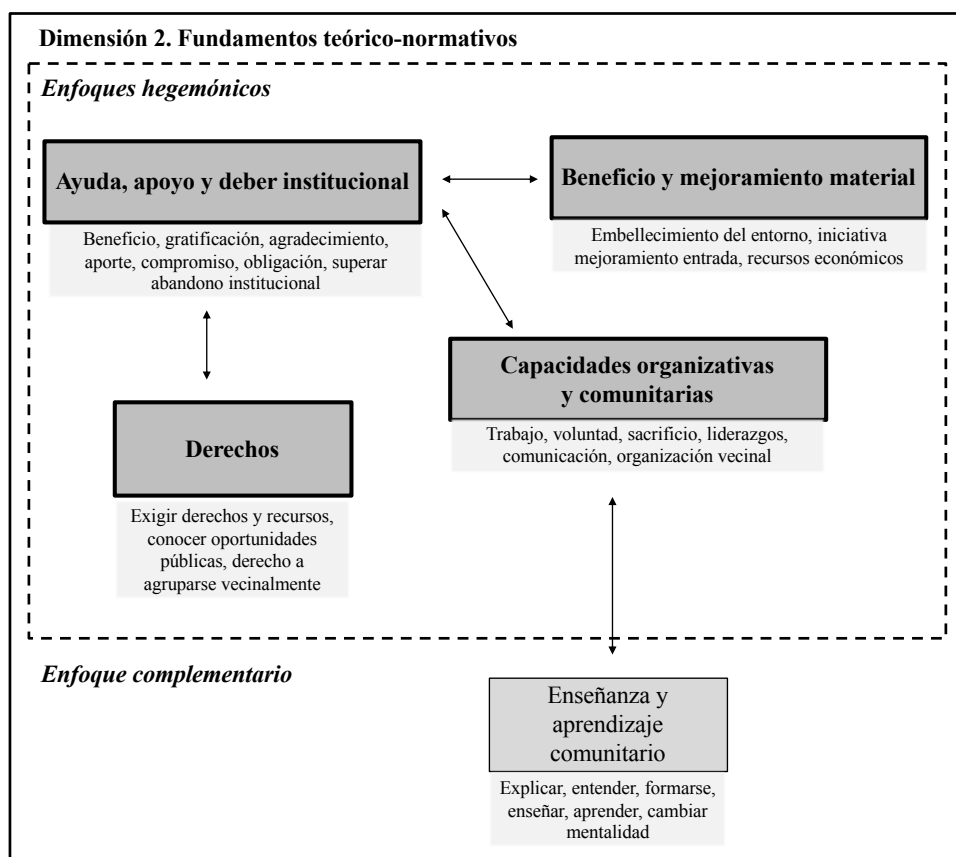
Dimensión 2. Fundamentos teórico-normativos

Enfoques hegemónicos

Ayuda, apoyo y deber institucional

Beneficio, gratificación, agradecimiento, aporte, compromiso, obligación, superar abandono institucional

Beneficio y mejoramiento material

Embellecimiento del entorno, iniciativa mejoramiento entrada, recursos económicos

Capacidades organizativas y comunitarias

Trabajo, voluntad, sacrificio, liderazgos, comunicación, organización vecinal

Derechos

Exigir derechos y recursos, conocer oportunidades públicas, derecho a agruparse vecinalmente

Enfoque complementario

Enseñanza y aprendizaje comunitario

Explicar, entender, formarse, enseñar, aprender, cambiar mentalidad